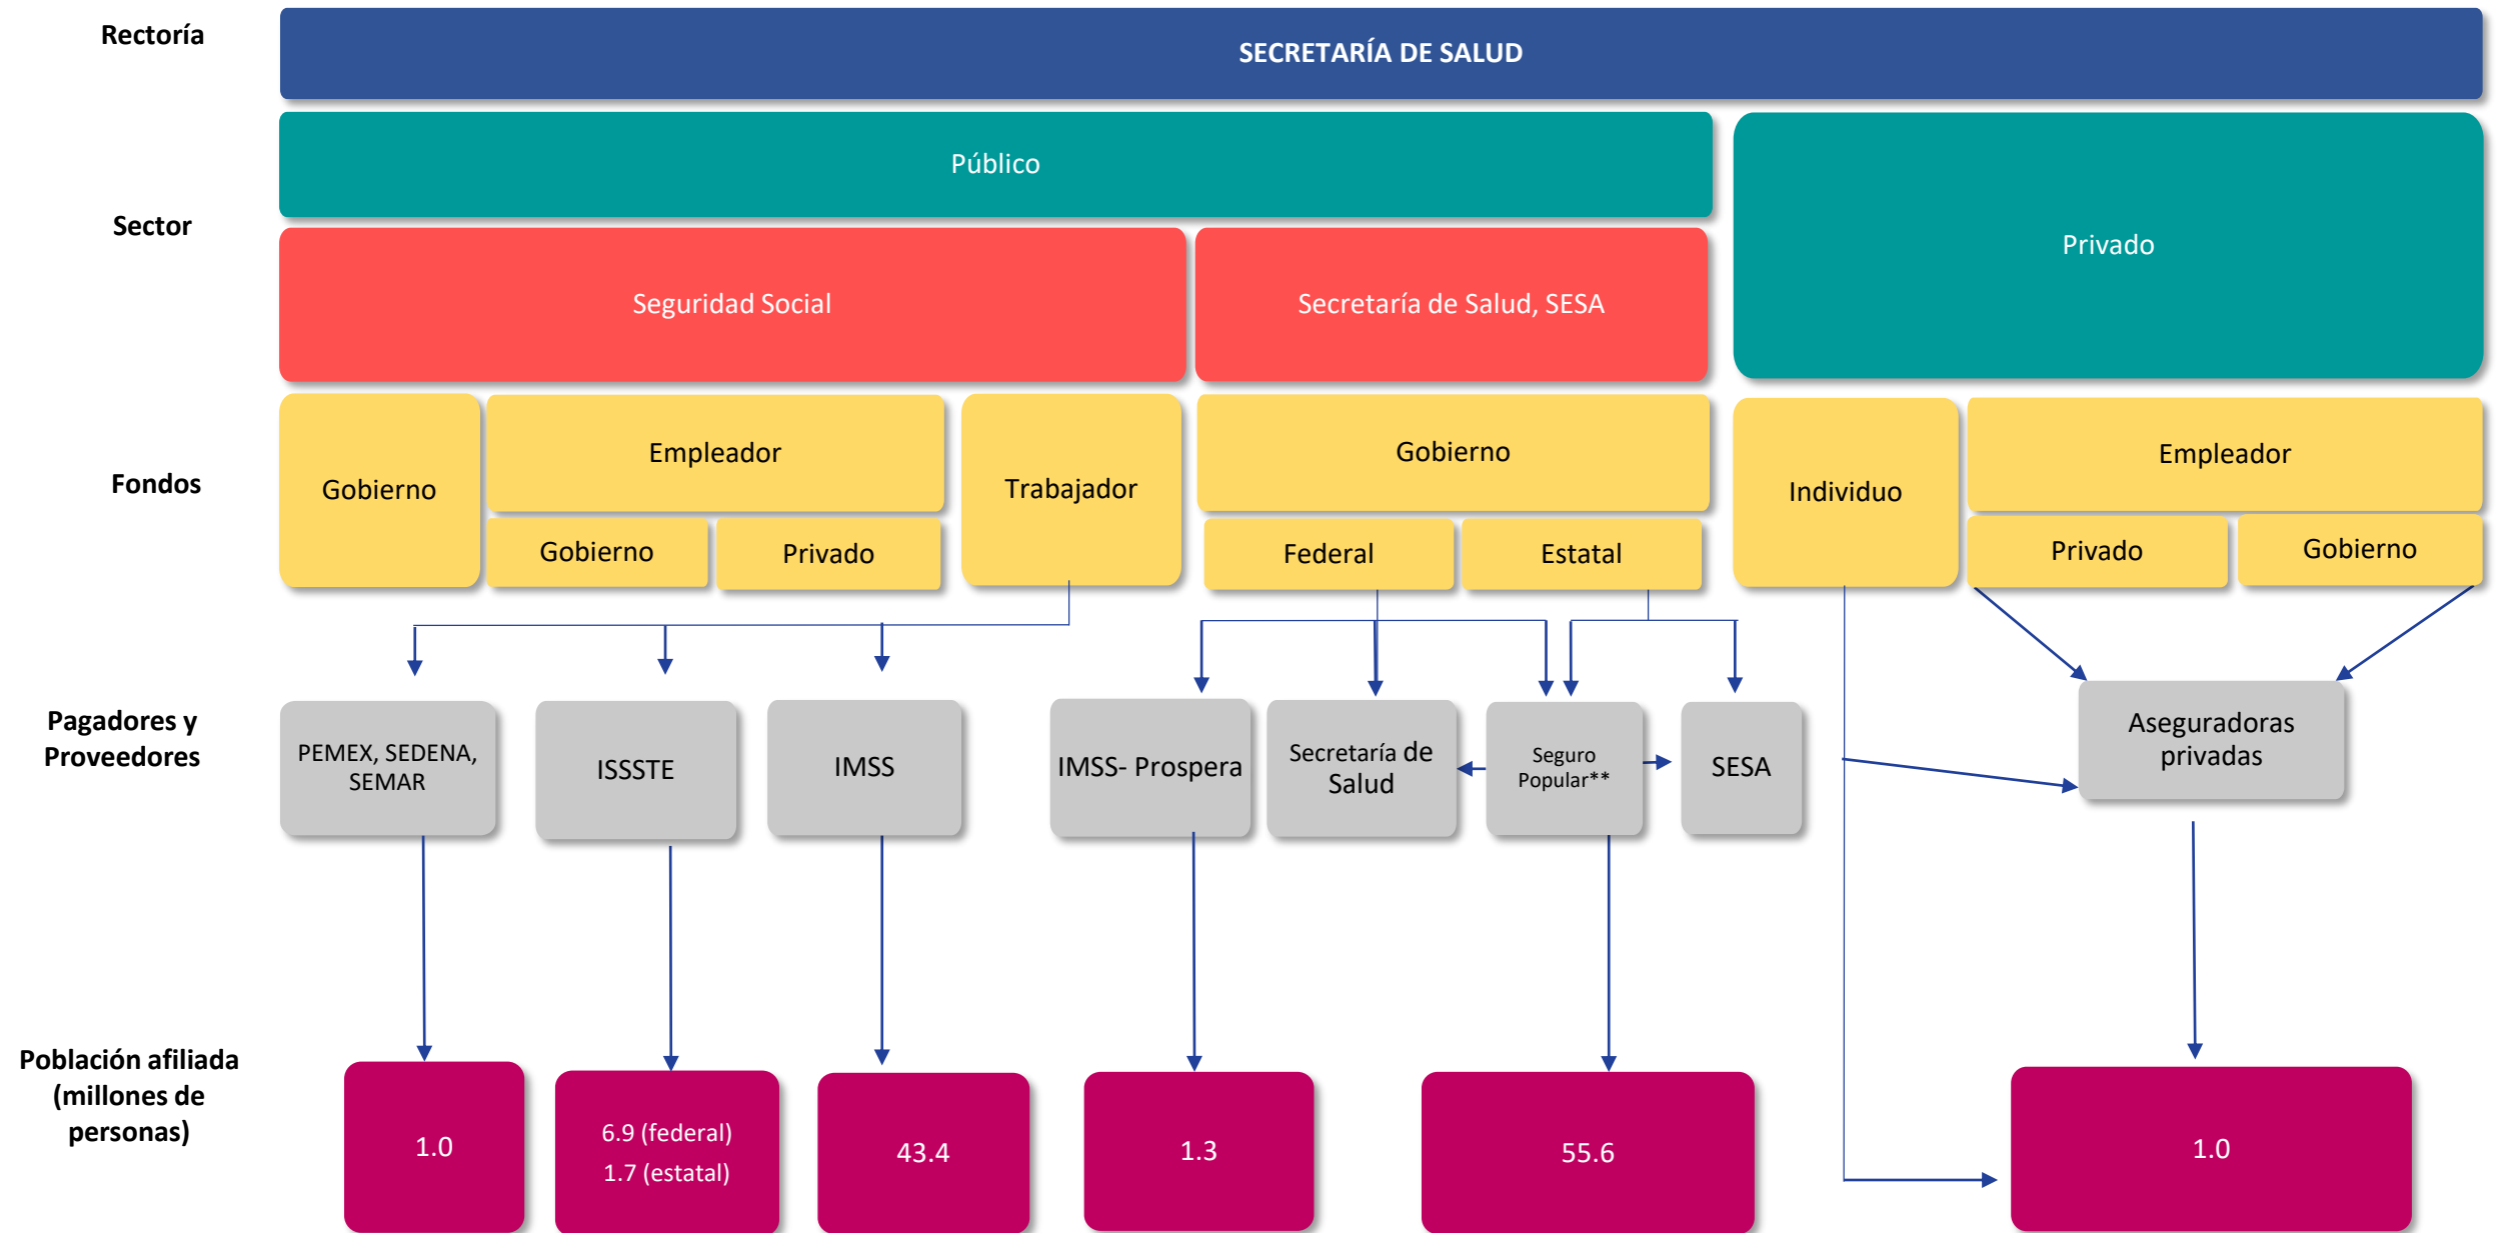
Rectoría

SECRETARÍA DE SALUD

Sector

Público

Privado

Seguridad Social

Secretaría de Salud, SESA

Fondos

Gobierno

Empleador

Gobierno

Privado

Trabajador

Gobierno

Federal

Estatal

Individuo

Empleador

Privado

Gobierno

Pagadores y Proveedores

PEMEX, SEDENA, SEMAR

ISSSTE

IMSS

IMSS- Prospera

Secretaría de Salud

Seguro Popular**

SESA

Aseguradoras privadas

Población afiliada (millones de personas)

1.0

6.9 (federal)
1.7 (estatal)

43.4

1.3

55.6

1.0